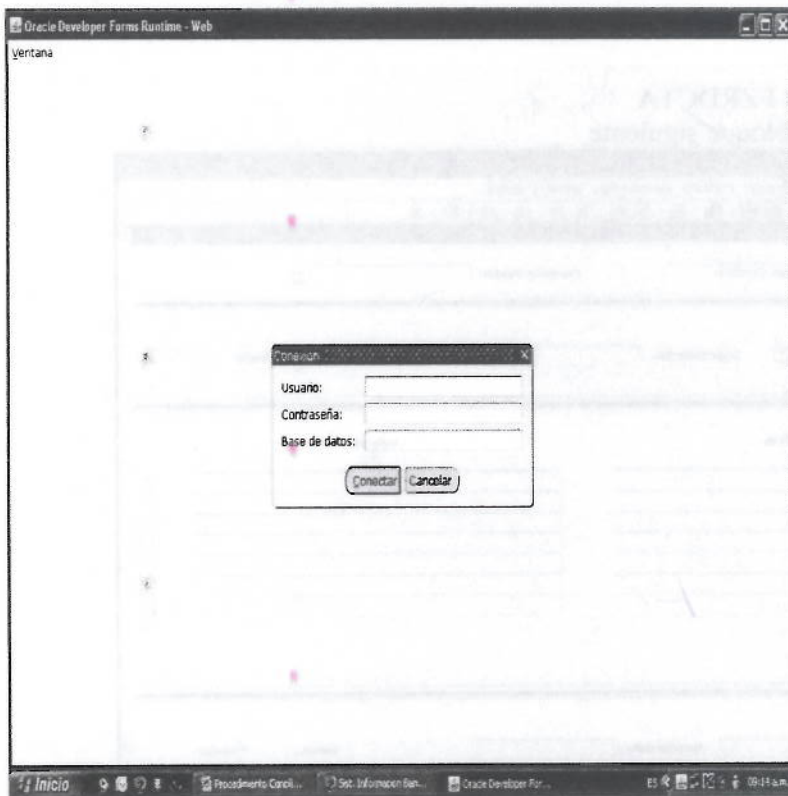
Oracle Developer Forms Runtime - Web

Ventana

Conexión

Usuario:

Contraseña:

Base de datos:

Conectar Cancelar

Inicio

Procedimiento Concil...

Sist. Informacion Ban...

Oracle Developer For...

ES

09:14 a.m.